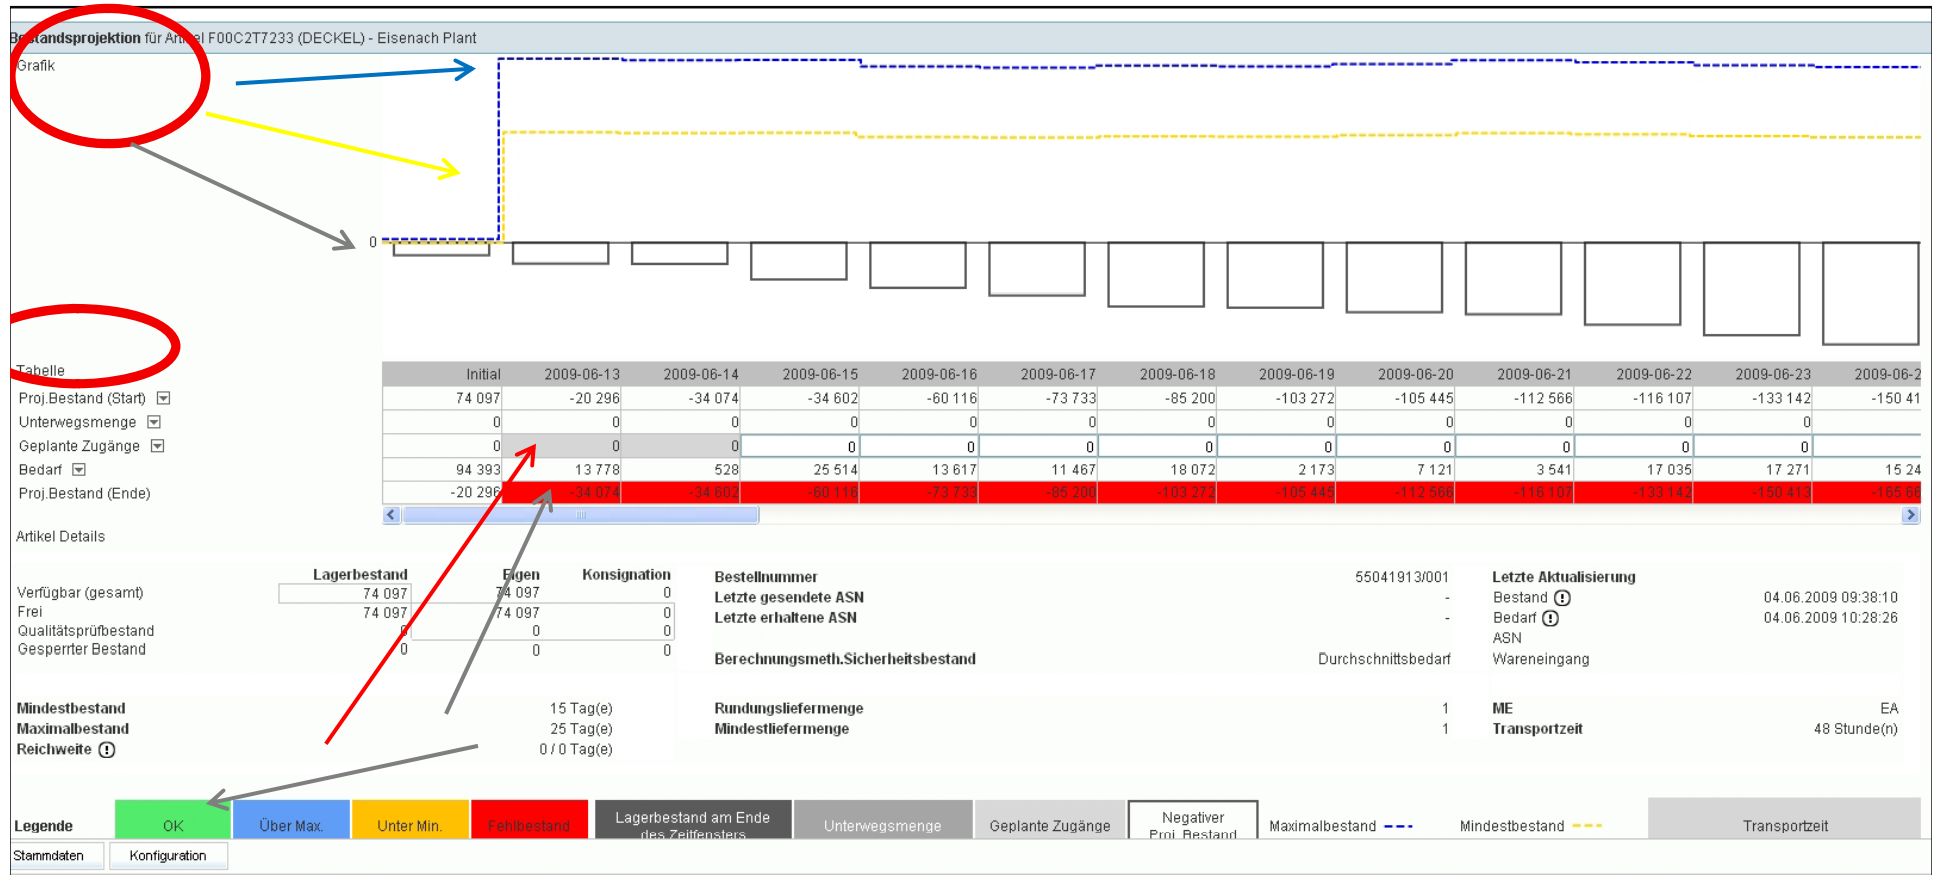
Be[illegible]andsprojektion für Ar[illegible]el F00C2T7233 (DECKEL) - Eisenach Plant

Grafik

0

Tabelle

| | Initial | 2009-06-13 | 2009-06-14 | 2009-06-15 | 2009-06-16 | 2009-06-17 | 2009-06-18 | 2009-06-19 | 2009-06-20 | 2009-06-21 | 2009-06-22 | 2009-06-23 | 2009-06-2 |
|---|---|---|---|---|---|---|---|---|---|---|---|---|---|
| Proj.Bestand (Start) | 74 097 | -20 296 | -34 074 | -34 602 | -60 116 | -73 733 | -85 200 | -103 272 | -105 445 | -112 566 | -116 107 | -133 142 | -150 41 |
| Unterwegsmenge | 0 | 0 | 0 | 0 | 0 | 0 | 0 | 0 | 0 | 0 | 0 | 0 | |
| Geplante Zugänge | 0 | 0 | 0 | 0 | 0 | 0 | 0 | 0 | 0 | 0 | 0 | 0 | |
| Bedarf | 94 393 | 13 778 | 528 | 25 514 | 13 617 | 11 467 | 18 072 | 2 173 | 7 121 | 3 541 | 17 035 | 17 271 | 15 24 |
| Proj.Bestand (Ende) | -20 296 | -34 074 | -34 602 | -60 116 | -73 733 | -85 200 | -103 272 | -105 445 | -112 566 | -116 107 | -133 142 | -150 413 | -165 6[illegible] |

Artikel Details

| | Lagerbestand | Eigen | Konsignation |
|---|---|---|---|
| Verfügbar (gesamt) | 74 097 | 74 097 | 0 |
| Frei | 74 097 | 74 097 | 0 |
| Qualitätsprüfbestand | 0 | 0 | 0 |
| Gesperrter Bestand | 0 | 0 | 0 |

Bestellnummer 55041913/001
Letzte gesendete ASN -
Letzte erhaltene ASN -
Berechnungsmeth.Sicherheitsbestand Durchschnittsbedarf

Letzte Aktualisierung
Bestand 04.06.2009 09:38:10
Bedarf 04.06.2009 10:28:26
ASN
Wareneingang

Mindestbestand 15 Tag(e)
Maximalbestand 25 Tag(e)
Reichweite 0 / 0 Tag(e)

Rundungsliefermenge 1
Mindestliefermenge 1

ME EA
Transportzeit 48 Stunde(n)

Legende OK Über Max. Unter Min. Fehlbestand Lagerbestand am Ende des Zeitfensters Unterwegsmenge Geplante Zugänge Negativer Proj. Bestand Maximalbestand Mindestbestand Transportzeit

Stammdaten Konfiguration